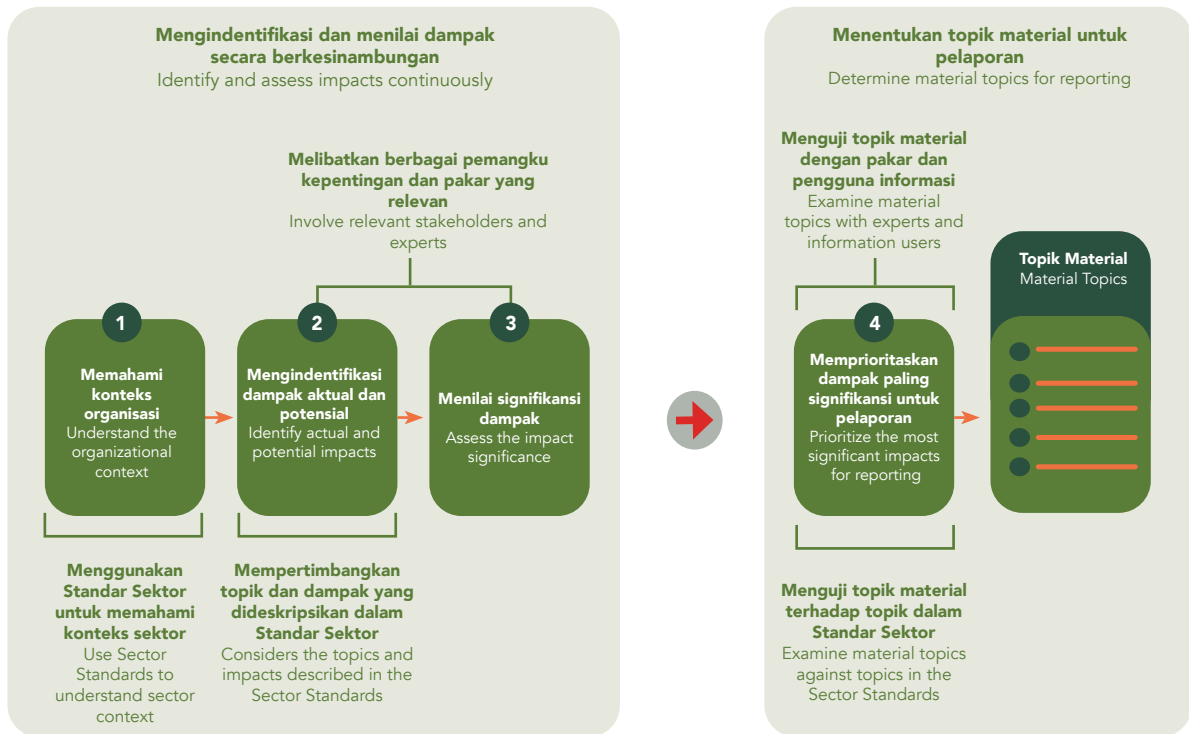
Mengindentifikasi dan menilai dampak secara berkesinambungan
Identify and assess impacts continuously

Melibatkan berbagai pemangku kepentingan dan pakar yang relevan
Involve relevant stakeholders and experts

1
Memahami konteks organisasi
Understand the organizational context

2
Mengindentifikasi dampak aktual dan potensial
Identify actual and potential impacts

3
Menilai signifikansi dampak
Assess the impact significance

Menggunakan Standar Sektor untuk memahami konteks sektor
Use Sector Standards to understand sector context

Mempertimbangkan topik dan dampak yang dideskripsikan dalam Standar Sektor
Considers the topics and impacts described in the Sector Standards

Menentukan topik material untuk pelaporan
Determine material topics for reporting

Menguji topik material dengan pakar dan pengguna informasi
Examine material topics with experts and information users

4
Memprioritaskan dampak paling signifikansi untuk pelaporan
Prioritize the most significant impacts for reporting

Topik Material
Material Topics

Menguji topik material terhadap topik dalam Standar Sektor
Examine material topics against topics in the Sector Standards